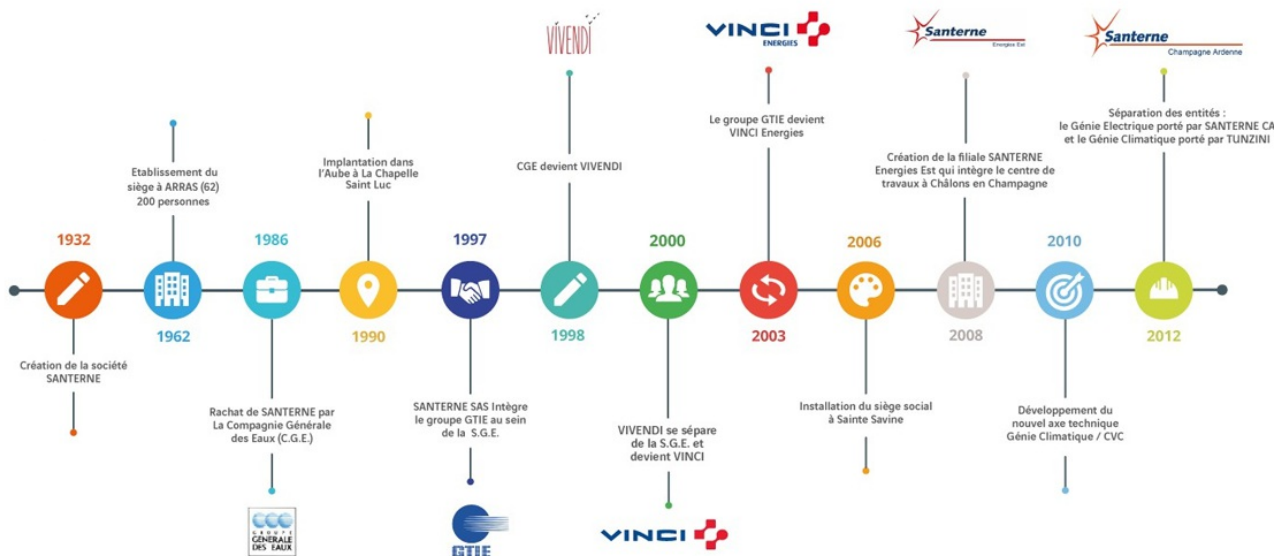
VIVENDI

VINCI ENERGIES

Santerne Energies Est

Santerne Champagne Ardenne

Etablissement du siège à ARRAS (62) 200 personnes

Implantation dans l'Aube à La Chapelle Saint Luc

CGE devient VIVENDI

Le groupe GTIE devient VINCI Energies

Création de la filiale SANTERNE Energies Est qui intègre le centre de travaux à Châlons en Champagne

Séparation des entités : le Génie Electrique porté par SANTERNE CA et le Génie Climatique porté par TUNZINI

1932

1986

1997

2000

2006

2010

1962

1990

1998

2003

2008

2012

Création de la société SANTERNE

Rachat de SANTERNE par La Compagnie Générale des Eaux (C.G.E.)

SANTERNE SAS Intègre le groupe GTIE au sein de la S.G.E.

VIVENDI se sépare de la S.G.E. et devient VINCI

Installation du siège social à Sainte Savine

Développement du nouvel axe technique Génie Climatique / CVC

GROUPE GÉNÉRALE DES EAUX

GTIE

VINCI